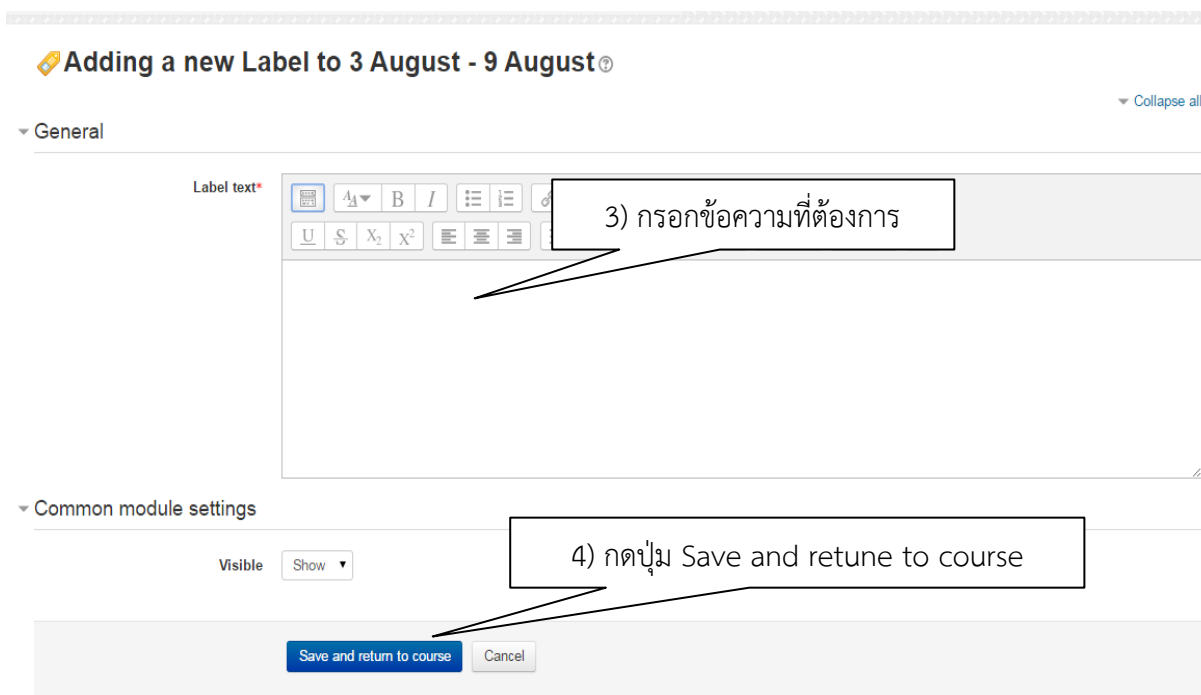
Adding a new Label to 3 August - 9 August

Collapse all

General

Label text*

3) กรอกข้อความที่ต้องการ

Common module settings

Visible Show

4) กดปุ่ม Save and retune to course

Save and return to course Cancel